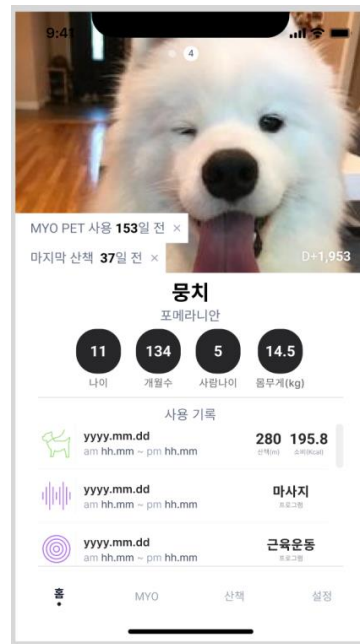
9:41

4

MYO PET 사용 153일 전 ×

마지막 산책 37일 전 ×

D+1,953

뭉치

포메라니안

| 11 | 134 | 5 | 14.5 |
|---|---|---|---|
| 나이 | 개월수 | 사람나이 | 몸무게(kg) |

사용 기록

yyyy.mm.dd
am hh.mm ~ pm hh.mm
280 산책(m) 195.8 소비(kcal)

yyyy.mm.dd
am hh.mm ~ pm hh.mm
마사지 프로그램

yyyy.mm.dd
am hh.mm ~ pm hh.mm
근육운동 프로그램

홈 MYO 산책 설정